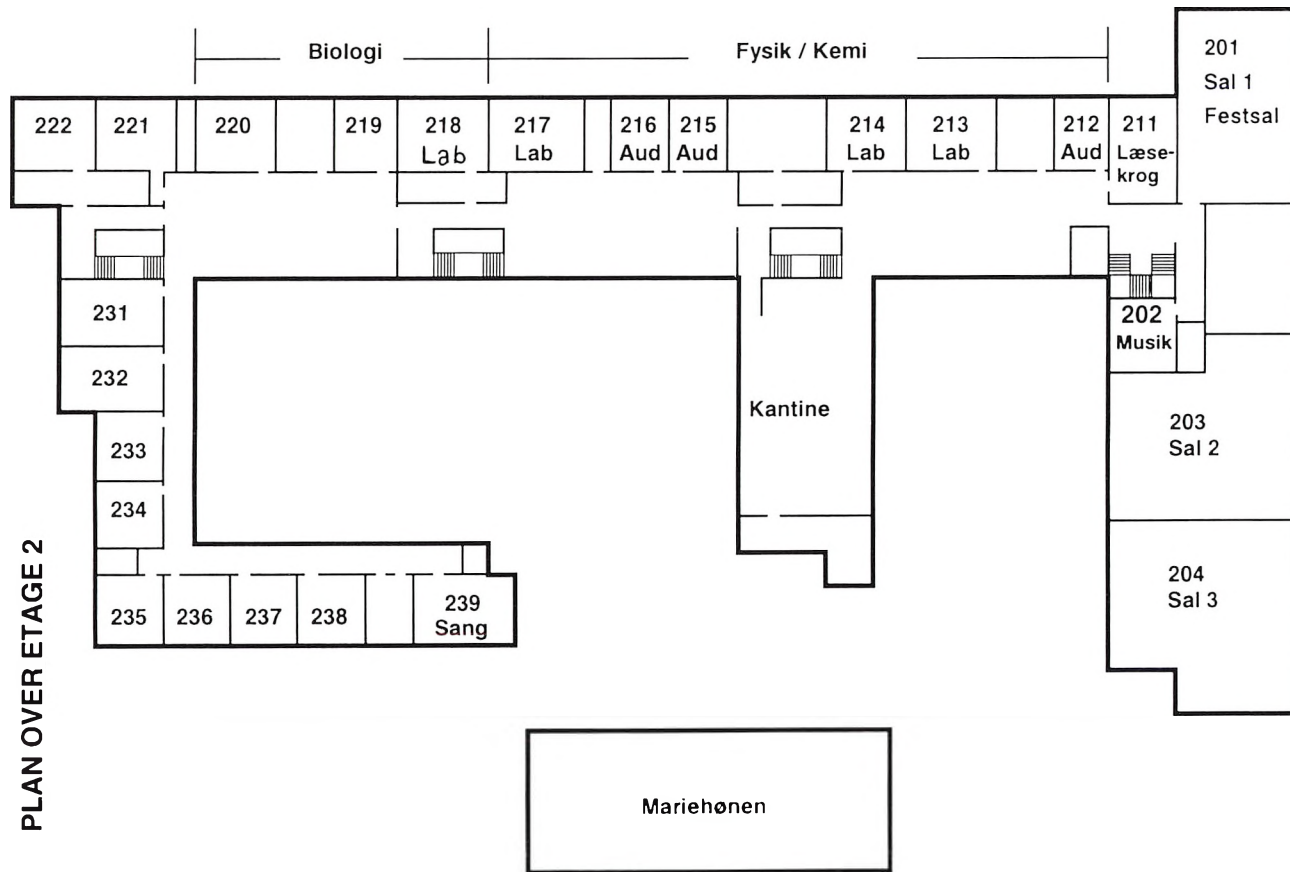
Biologi

Fysik / Kemi

201
Sal 1
Festsal

222

221

220

219

218
Lab

217
Lab

216
Aud

215
Aud

214
Lab

213
Lab

212
Aud

211
Læsekrog

231

232

233

234

235

236

237

238

239
Sang

Kantine

202
Musik

203
Sal 2

204
Sal 3

Mariehønen

PLAN OVER ETAGE 2